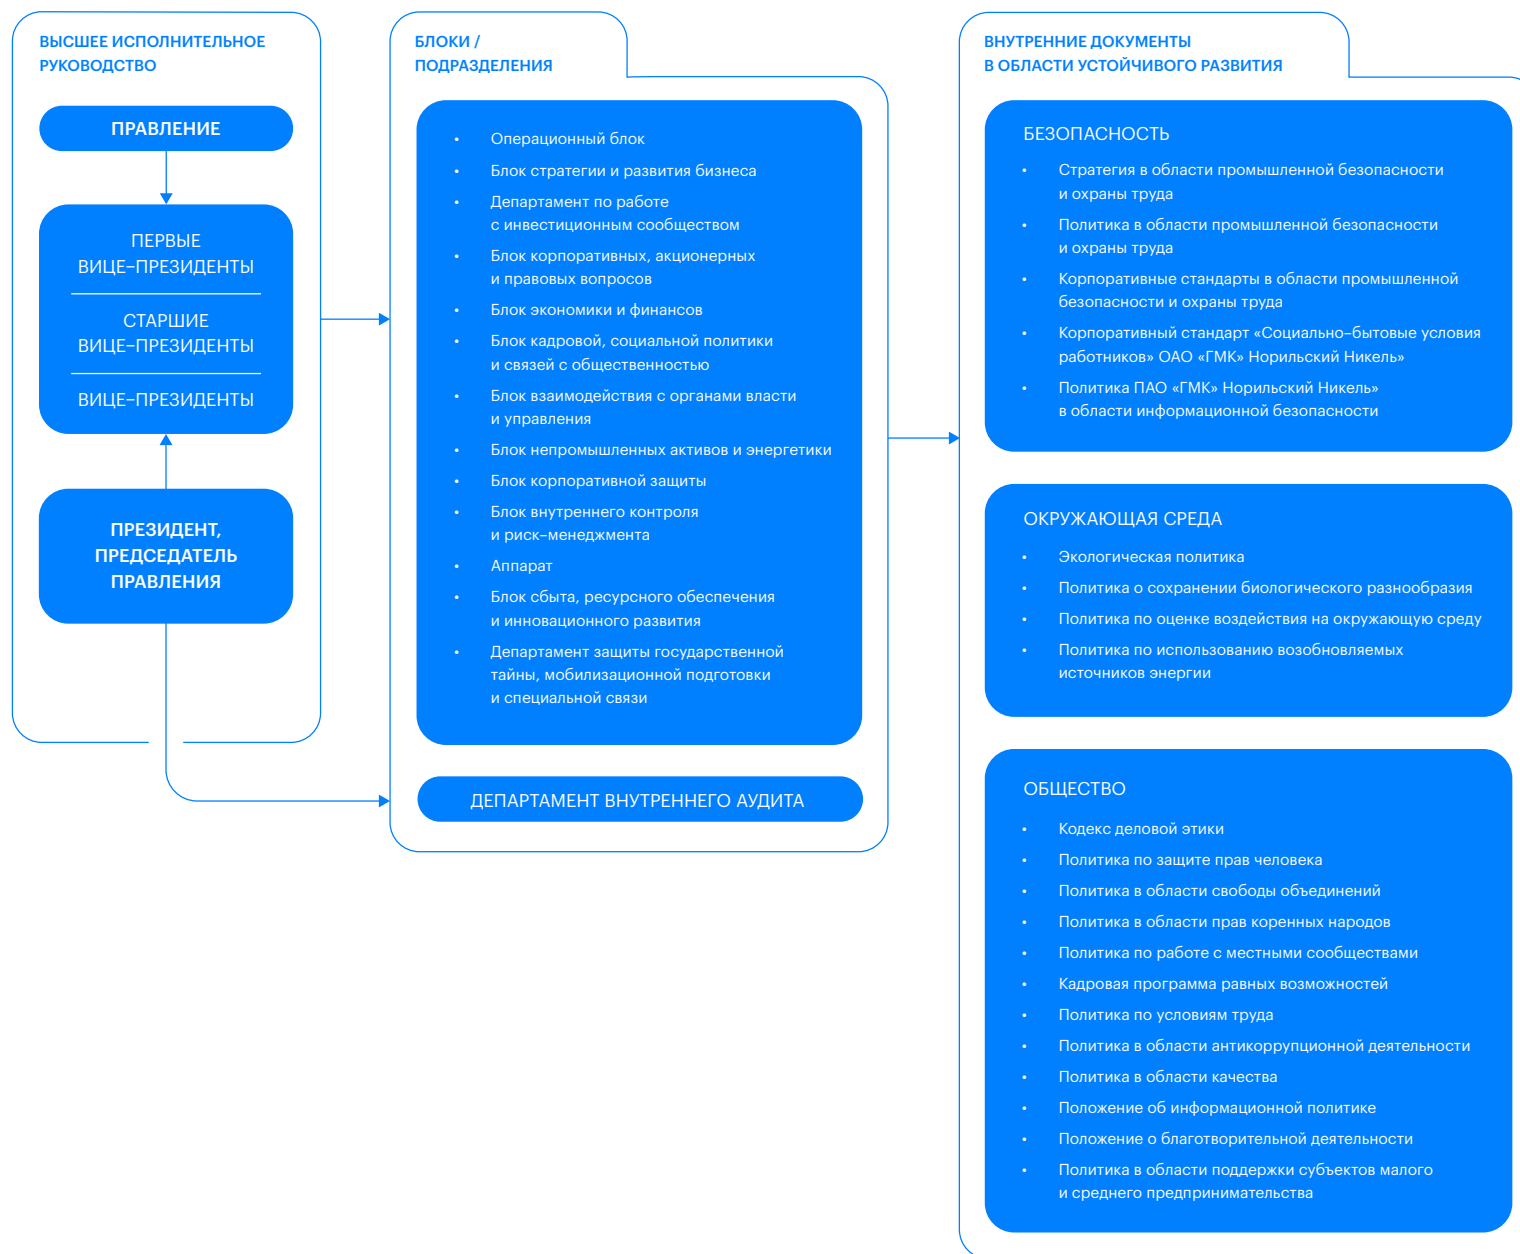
ВЫСШЕЕ ИСПОЛНИТЕЛЬНОЕ РУКОВОДСТВО

ПРАВЛЕНИЕ

ПЕРВЫЕ ВИЦЕ-ПРЕЗИДЕНТЫ

СТАРШИЕ ВИЦЕ-ПРЕЗИДЕНТЫ

ВИЦЕ-ПРЕЗИДЕНТЫ

ПРЕЗИДЕНТ, ПРЕДСЕДАТЕЛЬ ПРАВЛЕНИЯ

БЛОКИ / ПОДРАЗДЕЛЕНИЯ

- Операционный блок
- Блок стратегии и развития бизнеса
- Департамент по работе с инвестиционным сообществом
- Блок корпоративных, акционерных и правовых вопросов
- Блок экономики и финансов
- Блок кадровой, социальной политики и связей с общественностью
- Блок взаимодействия с органами власти и управления
- Блок непромышленных активов и энергетики
- Блок корпоративной защиты
- Блок внутреннего контроля и риск-менеджмента
- Аппарат
- Блок сбыта, ресурсного обеспечения и инновационного развития
- Департамент защиты государственной тайны, мобилизационной подготовки и специальной связи

ДЕПАРТАМЕНТ ВНУТРЕННЕГО АУДИТА

ВНУТРЕННИЕ ДОКУМЕНТЫ В ОБЛАСТИ УСТОЙЧИВОГО РАЗВИТИЯ

БЕЗОПАСНОСТЬ

- Стратегия в области промышленной безопасности и охраны труда
- Политика в области промышленной безопасности и охраны труда
- Корпоративные стандарты в области промышленной безопасности и охраны труда
- Корпоративный стандарт «Социально-бытовые условия работников» ОАО «ГМК» Норильский Никель»
- Политика ПАО «ГМК» Норильский Никель» в области информационной безопасности

ОКРУЖАЮЩАЯ СРЕДА

- Экологическая политика
- Политика о сохранении биологического разнообразия
- Политика по оценке воздействия на окружающую среду
- Политика по использованию возобновляемых источников энергии

ОБЩЕСТВО

- Кодекс деловой этики
- Политика по защите прав человека
- Политика в области свободы объединений
- Политика в области прав коренных народов
- Политика по работе с местными сообществами
- Кадровая программа равных возможностей
- Политика по условиям труда
- Политика в области антикоррупционной деятельности
- Политика в области качества
- Положение об информационной политике
- Положение о благотворительной деятельности
- Политика в области поддержки субъектов малого и среднего предпринимательства